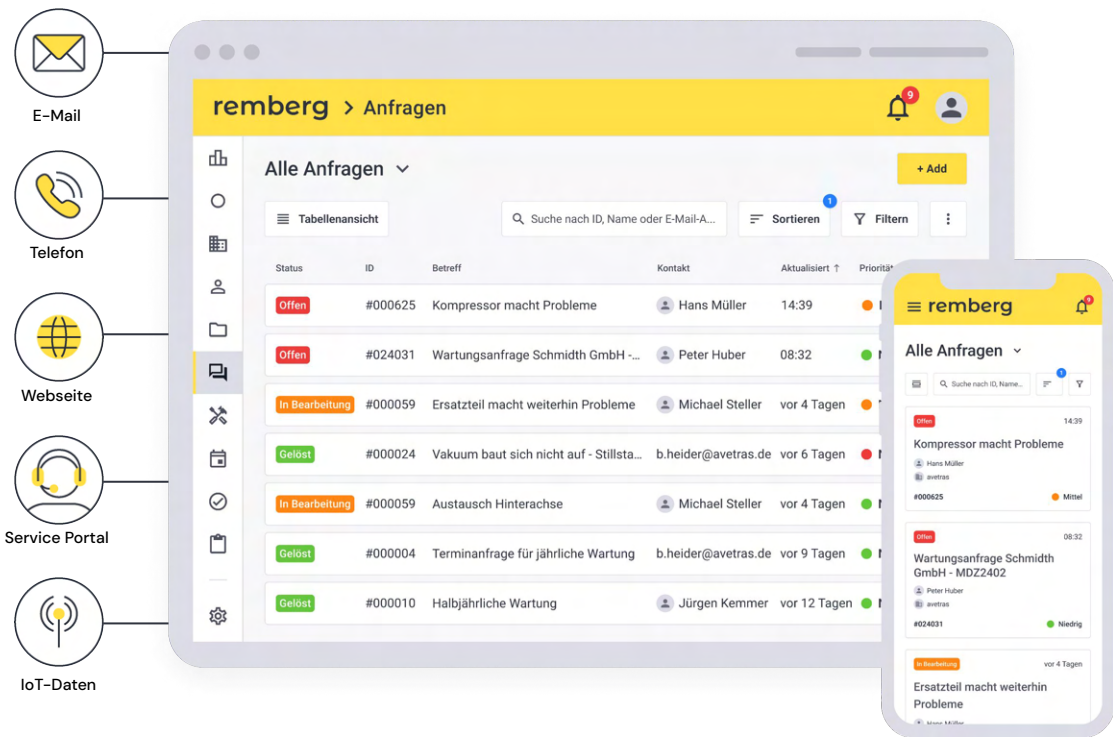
E-Mail

Telefon

Webseite

Service Portal

IoT-Daten

remberg > Anfragen

9

Alle Anfragen

+ Add

Tabellenansicht

Suche nach ID, Name oder E-Mail-A...

1

Sortieren

Filtern

| Status | ID | Betreff | Kontakt | Aktualisiert ↑ | Priorität |
|---|---|---|---|---|---|
| Offen | #000625 | Kompressor macht Probleme | Hans Müller | 14:39 | |
| Offen | #024031 | Wartungsanfrage Schmidth GmbH -... | Peter Huber | 08:32 | |
| In Bearbeitung | #000059 | Ersatzteil macht weiterhin Probleme | Michael Steller | vor 4 Tagen | |
| Gelöst | #000024 | Vakuum baut sich nicht auf - Stillsta... | b.heider@avetras.de | vor 6 Tagen | |
| In Bearbeitung | #000059 | Austausch Hinterachse | Michael Steller | vor 4 Tagen | |
| Gelöst | #000004 | Terminanfrage für jährliche Wartung | b.heider@avetras.de | vor 9 Tagen | |
| Gelöst | #000010 | Halbjährliche Wartung | Jürgen Kemmer | vor 12 Tagen | |

remberg

9

Alle Anfragen

Suche nach ID, Name...

1

Offen
14:39
Kompressor macht Probleme
Hans Müller
avetras
#000625
Mittel

Offen
08:32
Wartungsanfrage Schmidth GmbH - MDZ2402
Peter Huber
avetras
#024031
Niedrig

In Bearbeitung
vor 4 Tagen
Ersatzteil macht weiterhin Probleme
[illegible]